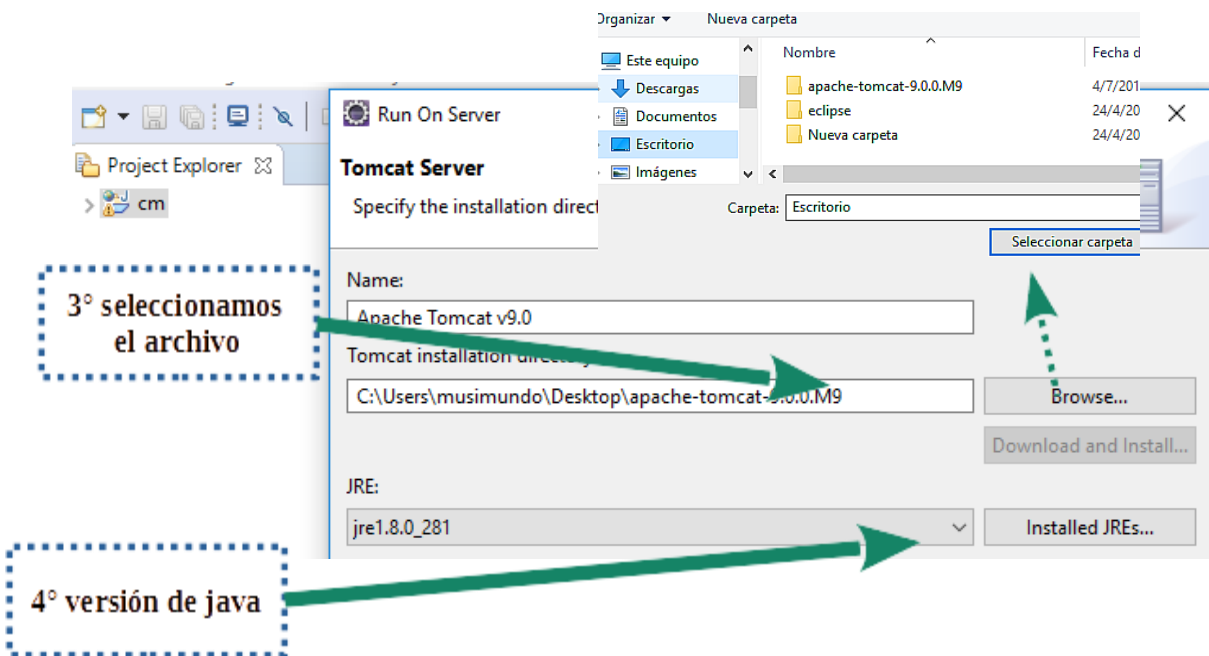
Organizar ▾ Nueva carpeta

Este equipo
Descargas
Documentos
Escritorio
Imágenes

| Nombre | Fecha d |
|---|---|
| apache-tomcat-9.0.0.M9 | 4/7/201 |
| eclipse | 24/4/20 |
| Nueva carpeta | 24/4/20 |

Carpeta: Escritorio

Seleccionar carpeta

Project Explorer
cm

Run On Server

Tomcat Server

Specify the installation direct

Name:
Apache Tomcat v9.0

Tomcat installation director

C:\Users\musimundo\Desktop\apache-tomcat-9.0.0.M9

Browse...

Download and Install...

JRE:
jre1.8.0_281

Installed JREs...

3° seleccionamos el archivo

4° versión de java